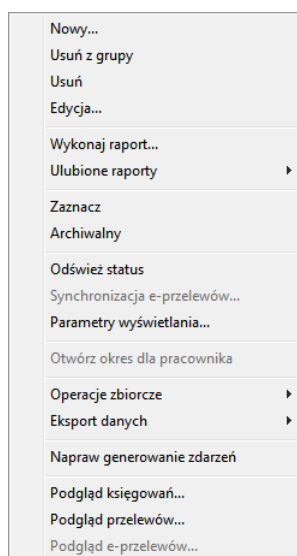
Nowy...
Usuń z grupy
Usuń
Edycja...

Wykonaj raport...
Ulubione raporty

Zaznacz
Archiwalny

Odśwież status
Synchronizacja e-przelewów...
Parametry wyświetlania...

Otwórz okres dla pracownika

Operacje zbiorcze
Eksport danych

Napraw generowanie zdarzeń

Podgląd księgowań...
Podgląd przelewów...
Podgląd e-przelewów...